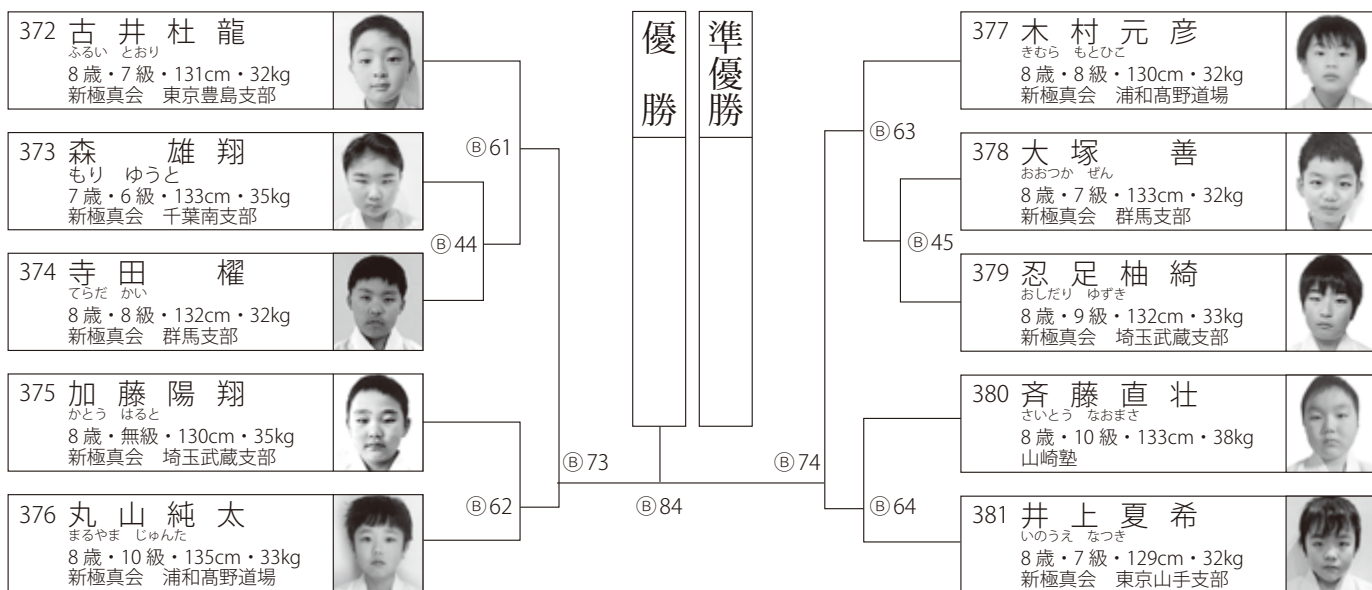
372 古井杜龍
ふるい とおり
8歳・7級・131cm・32kg
新極真会 東京豊島支部

373 森 雄翔
もり ゆうと
7歳・6級・133cm・35kg
新極真会 千葉南支部

374 寺田 櫂
てらだ かい
8歳・8級・132cm・32kg
新極真会 群馬支部

375 加藤陽翔
かとう はると
8歳・無級・130cm・35kg
新極真会 埼玉武蔵支部

376 丸山純太
まるやま じゅんた
8歳・10級・135cm・33kg
新極真会 浦和髙野道場

Ⓑ61
Ⓑ44
Ⓑ62
Ⓑ73

優勝

準優勝

Ⓑ84

Ⓑ74
Ⓑ63
Ⓑ45
Ⓑ64

377 木村元彦
きむら もとひこ
8歳・8級・130cm・32kg
新極真会 浦和髙野道場

378 大塚 善
おおつか ぜん
8歳・7級・133cm・32kg
新極真会 群馬支部

379 忍足柚綺
おしだり ゆずき
8歳・9級・132cm・33kg
新極真会 埼玉武蔵支部

380 斉藤直壮
さいとう なおまさ
8歳・10級・133cm・38kg
山崎塾

381 井上夏希
いのうえ なつき
8歳・7級・129cm・32kg
新極真会 東京山手支部